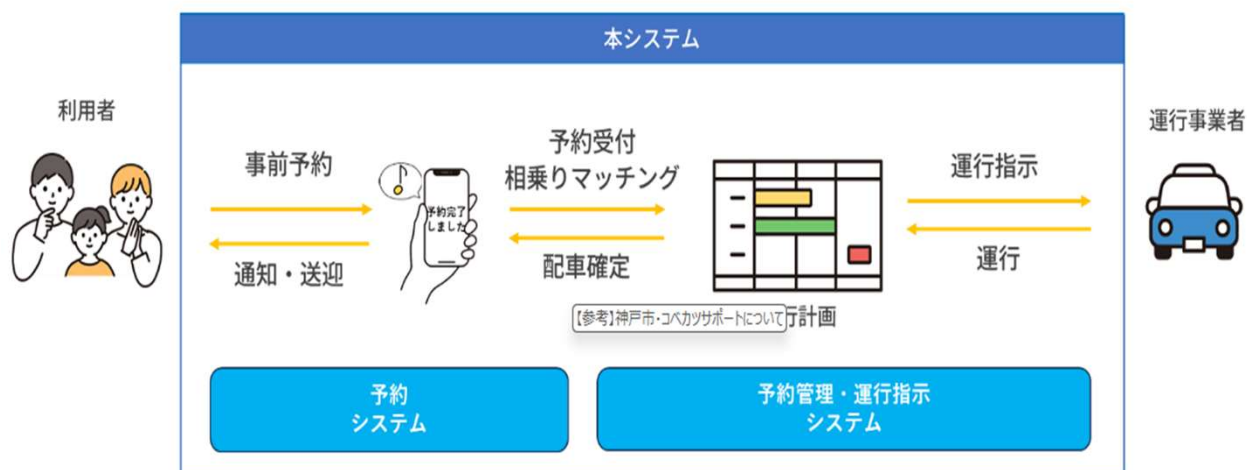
本システム

利用者

事前予約

通知・送迎

予約完了しました

予約受付
相乗りマッチング

配車確定

【参考】神戸市・コベカツサポートについて

行計画

運行指示

運行

運行事業者

予約
システム

予約管理・運行指示
システム